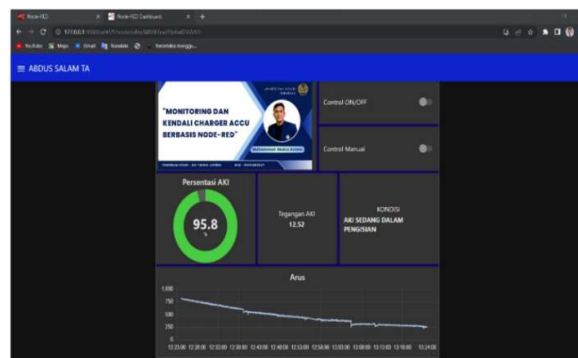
Node-RED × Node-RED Dashboard × +

127.0.0.1 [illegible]

YouTube Maps Gmail Youtube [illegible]

≡ ABDUS SALAM TA

"MONITORING DAN KENDALI CHARGER ACCU BERBASIS NODE-RED"

Control ON/OFF

Control Manual

Persentasi AKI

95.8

%

Tegangan AKI

12.52

KONDISI

AKI SEDANG DALAM PENGISIAN

Arus

1,000

750

500

250

0

12:20:00 12:25:00 12:30:00 12:35:00 12:40:00 12:45:00 12:50:00 12:55:00 13:00:00 13:05:00 13:10:00 13:15:00 13:20:00